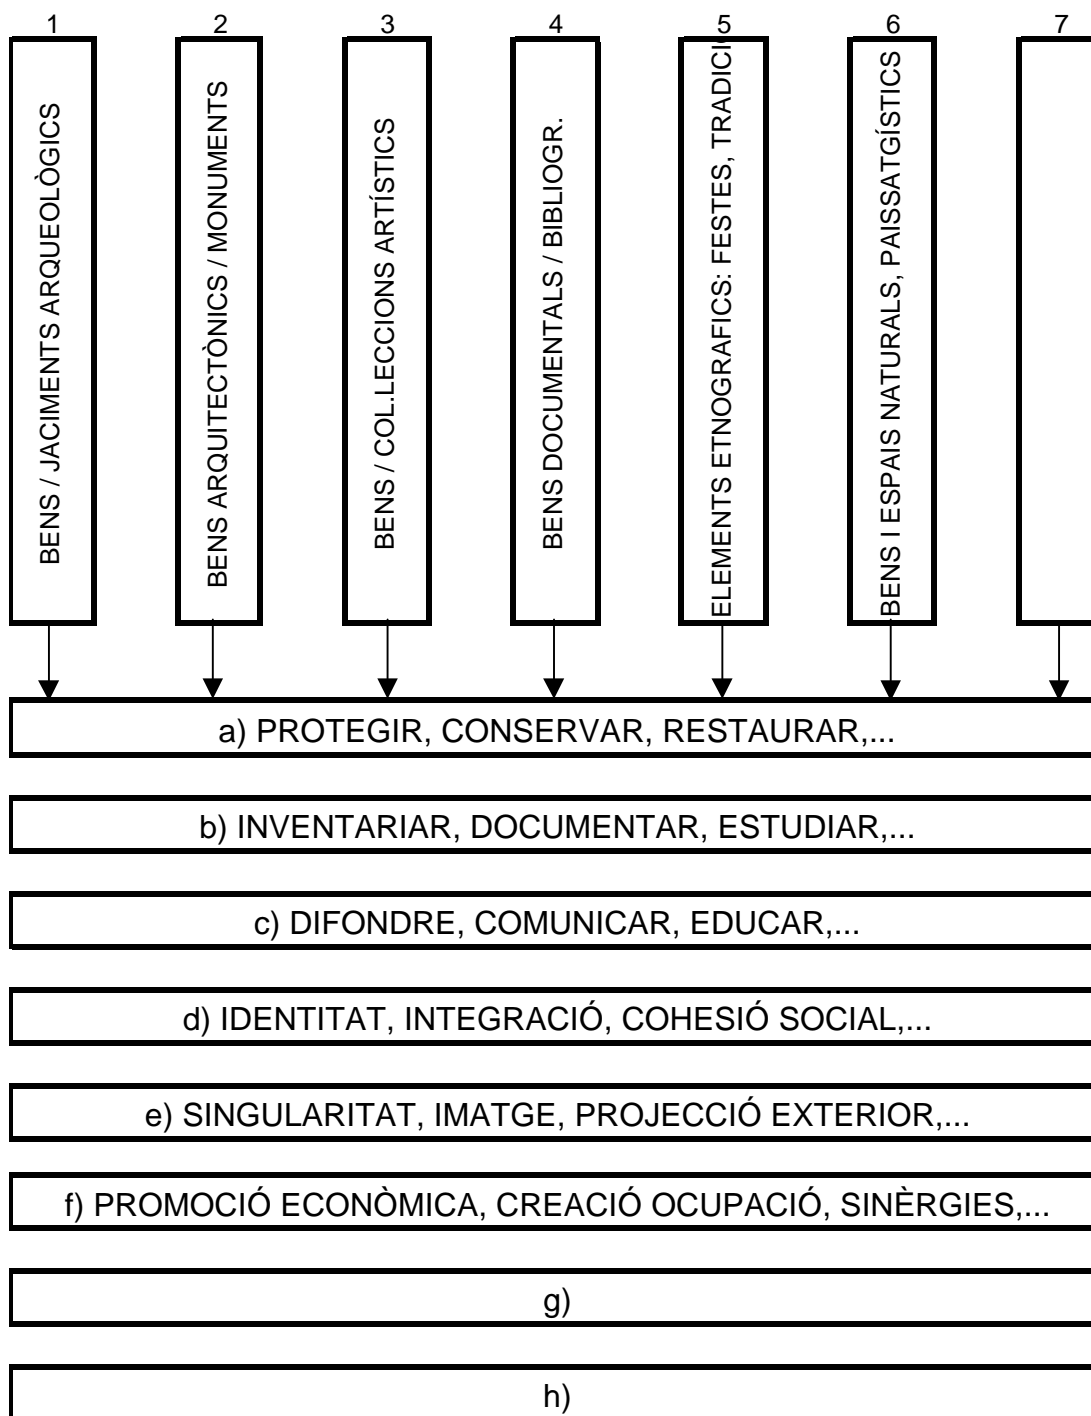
1
BENS / JACIMENTS ARQUEOLÒGICS

2
BENS ARQUITECTÒNICS / MONUMENTS

3
BENS / COL.LECCIONS ARTÍSTICS

4
BENS DOCUMENTALS / BIBLIOGR.

5
ELEMENTS ETNOGRAFICS: FESTES, TRADICI

6
BENS I ESPAIS NATURALS, PAISSATGÍSTICS

7

a) PROTEGIR, CONSERVAR, RESTAURAR,...

b) INVENTARIAR, DOCUMENTAR, ESTUDIAR,...

c) DIFONDRE, COMUNICAR, EDUCAR,...

d) IDENTITAT, INTEGRACIÓ, COHESIÓ SOCIAL,...

e) SINGULARITAT, IMATGE, PROJECCIÓ EXTERIOR,...

f) PROMOCIÓ ECONÒMICA, CREACIÓ OCUPACIÓ, SINÈRGIES,...

g)

h)